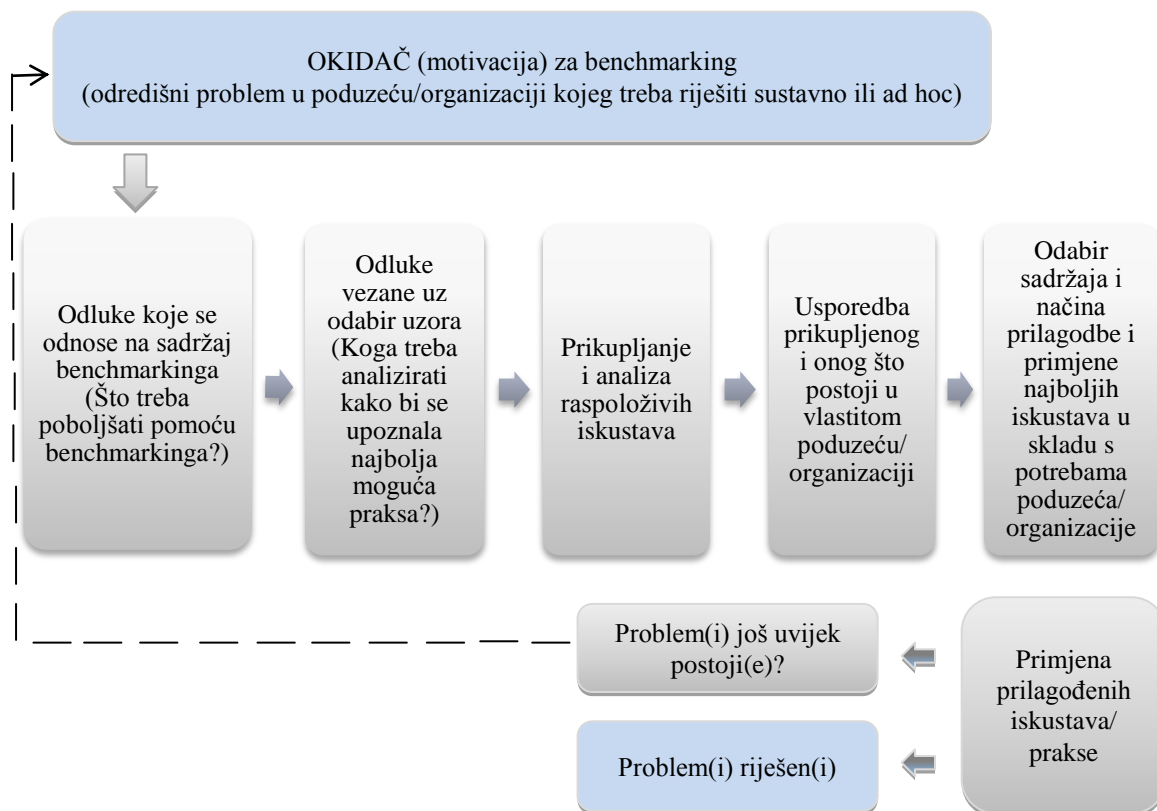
OKIDAČ (motivacija) za benchmarking
(odredišni problem u poduzeću/organizaciji kojeg treba riješiti sustavno ili ad hoc)

Odluke koje se odnose na sadržaj benchmarkinga (Što treba poboljšati pomoću benchmarkinga?)

Odluke vezane uz odabir uzora (Koga treba analizirati kako bi se upoznala najbolja moguća praksa?)

Prikupljanje i analiza raspoloživih iskustava

Usporedba prikupljenog i onog što postoji u vlastitom poduzeću/ organizaciji

Odabir sadržaja i načina prilagodbe i primjene najboljih iskustava u skladu s potrebama poduzeća/ organizacije

Problem(i) još uvijek postoji(e)?

Primjena prilagođenih iskustava/ prakse

Problem(i) riješen(i)